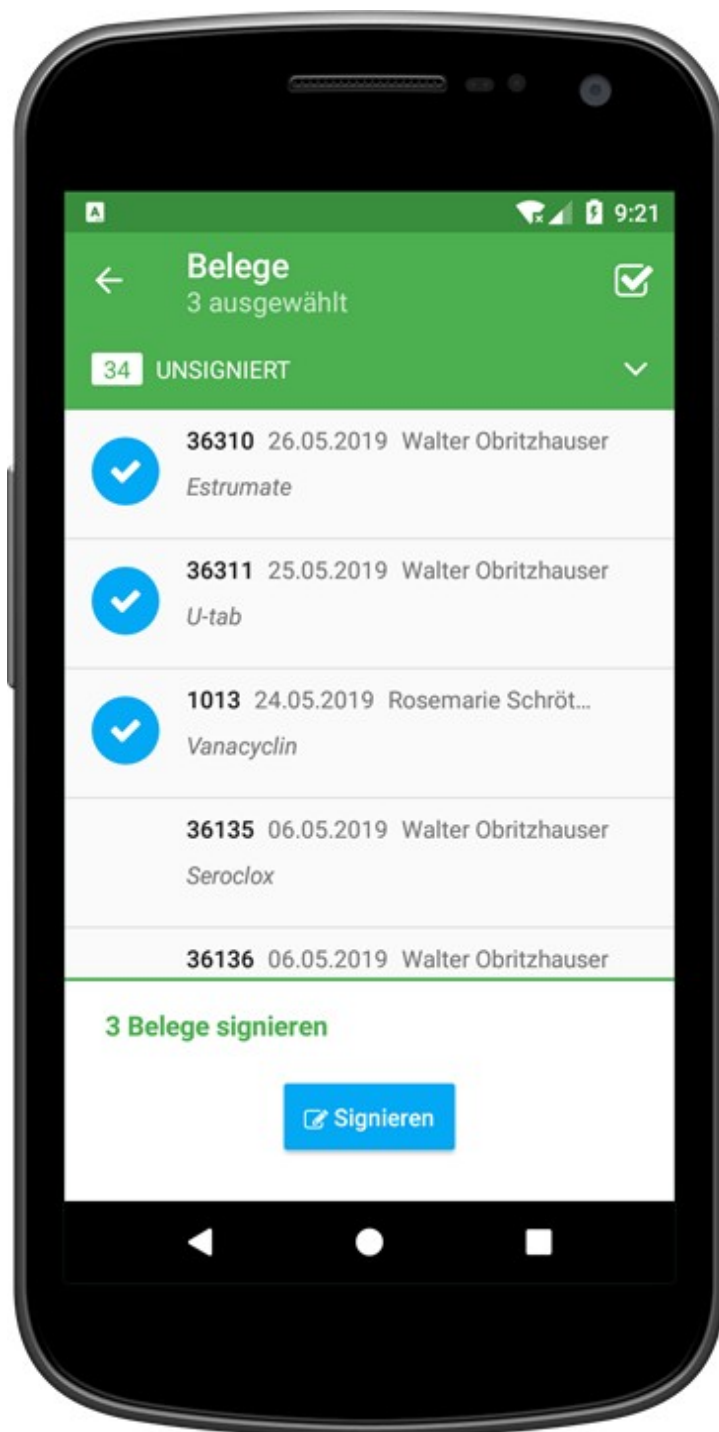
A

9:21

Belege
3 ausgewählt

34 UNSIGNIERT

36310 26.05.2019 Walter Obritzhauser
Estrumate

36311 25.05.2019 Walter Obritzhauser
U-tab

1013 24.05.2019 Rosemarie Schröt...
Vanacyclin

36135 06.05.2019 Walter Obritzhauser
Seroclox

36136 06.05.2019 Walter Obritzhauser

3 Belege signieren

Signieren